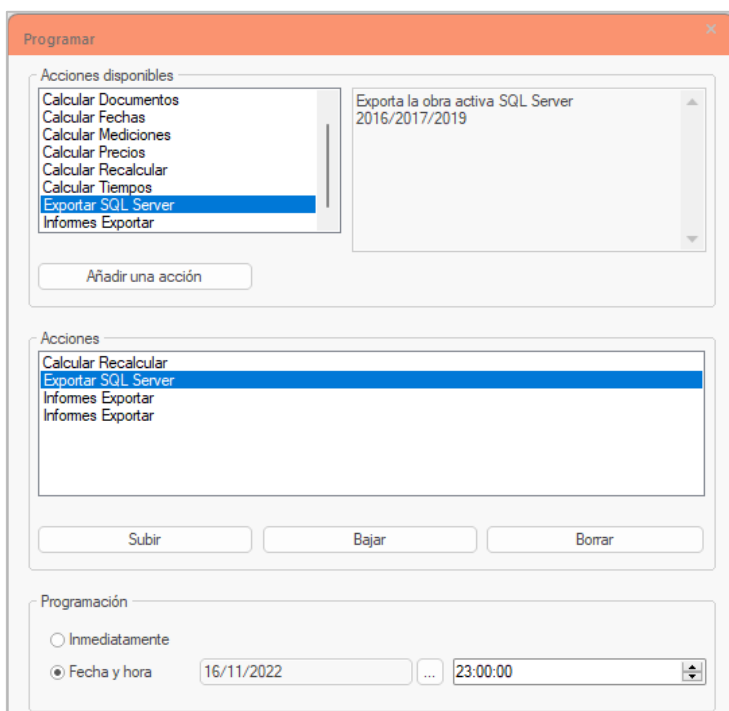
Programar

Acciones disponibles

Calcular Documentos
Calcular Fechas
Calcular Mediciones
Calcular Precios
Calcular Recalcular
Calcular Tiempos
Exportar SQL Server
Informes Exportar

Exporta la obra activa SQL Server 2016/2017/2019

Añadir una acción

Acciones

Calcular Recalcular
Exportar SQL Server
Informes Exportar
Informes Exportar

Subir

Bajar

Borrar

Programación

Inmediatamente

Fecha y hora 16/11/2022 ... 23:00:00